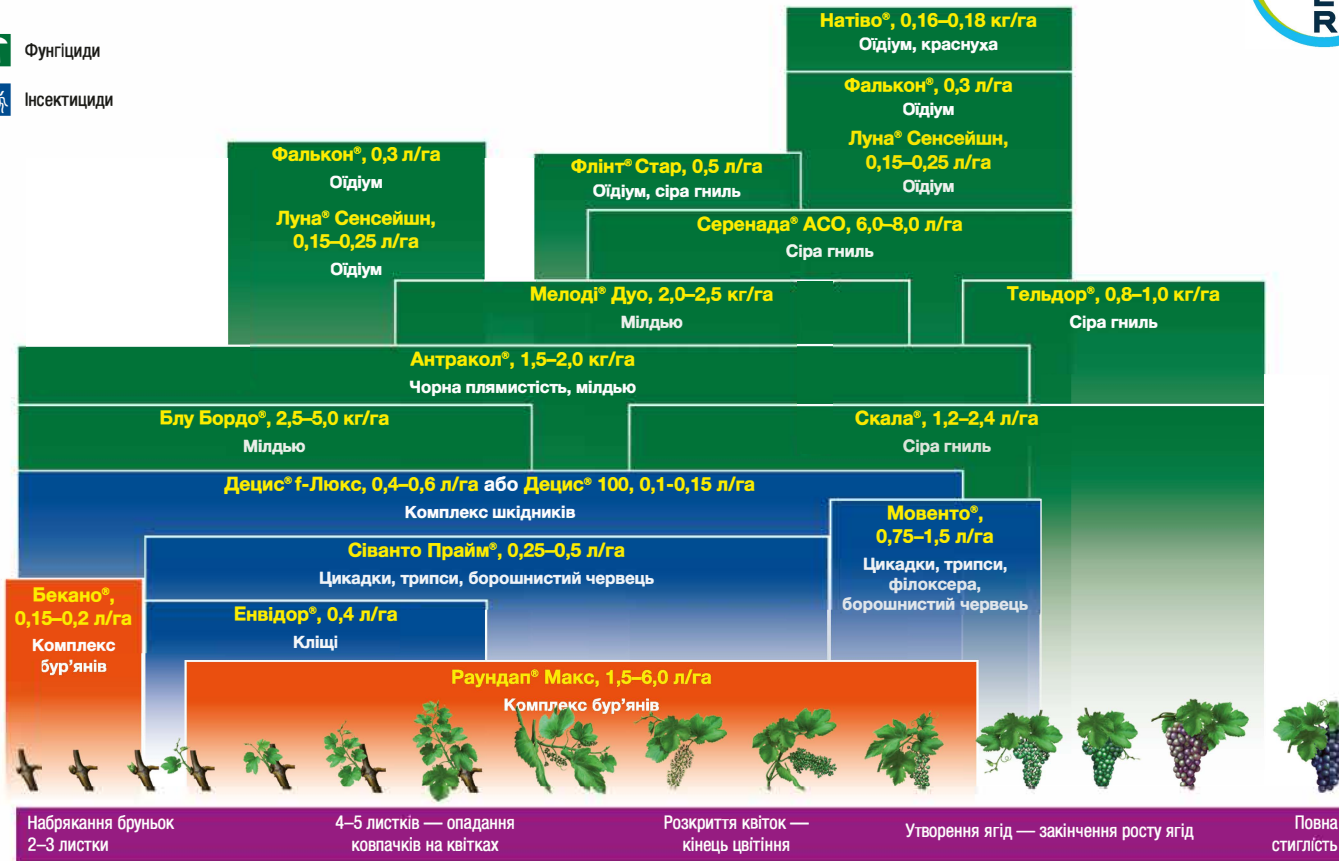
Фунгіциди

Інсектициди

Натіво®, 0,16–0,18 кг/га
Оїдіум, краснуха

Фалькон®, 0,3 л/га
Оїдіум

Луна® Сенсейшн, 0,15–0,25 л/га
Оїдіум

Фалькон®, 0,3 л/га
Оїдіум

Луна® Сенсейшн, 0,15–0,25 л/га
Оїдіум

Флінт® Стар, 0,5 л/га
Оїдіум, сіра гниль

Серенада® АСО, 6,0–8,0 л/га
Сіра гниль

Мелоді® Дуо, 2,0–2,5 кг/га
Мілдью

Тельдор®, 0,8–1,0 кг/га
Сіра гниль

Антракол®, 1,5–2,0 кг/га
Чорна плямистість, мілдью

Блу Бордо®, 2,5–5,0 кг/га
Мілдью

Скала®, 1,2–2,4 л/га
Сіра гниль

Децис® f-Люкс, 0,4–0,6 л/га або Децис® 100, 0,1-0,15 л/га
Комплекс шкідників

Мовенто®, 0,75–1,5 л/га
Цикадки, трипси, філоксера, борошнистий червець

Сіванто Прайм®, 0,25–0,5 л/га
Цикадки, трипси, борошнистий червець

Бекано®, 0,15–0,2 л/га
Комплекс бур'янів

Енвідор®, 0,4 л/га
Кліщі

Раундап® Макс, 1,5–6,0 л/га
Комплекс бур'янів

Набрякання бруньок 2–3 листки

4–5 листків — опадання ковпачків на квітках

Розкриття квіток — кінець цвітіння

Утворення ягід — закінчення росту ягід

Повна стиглість